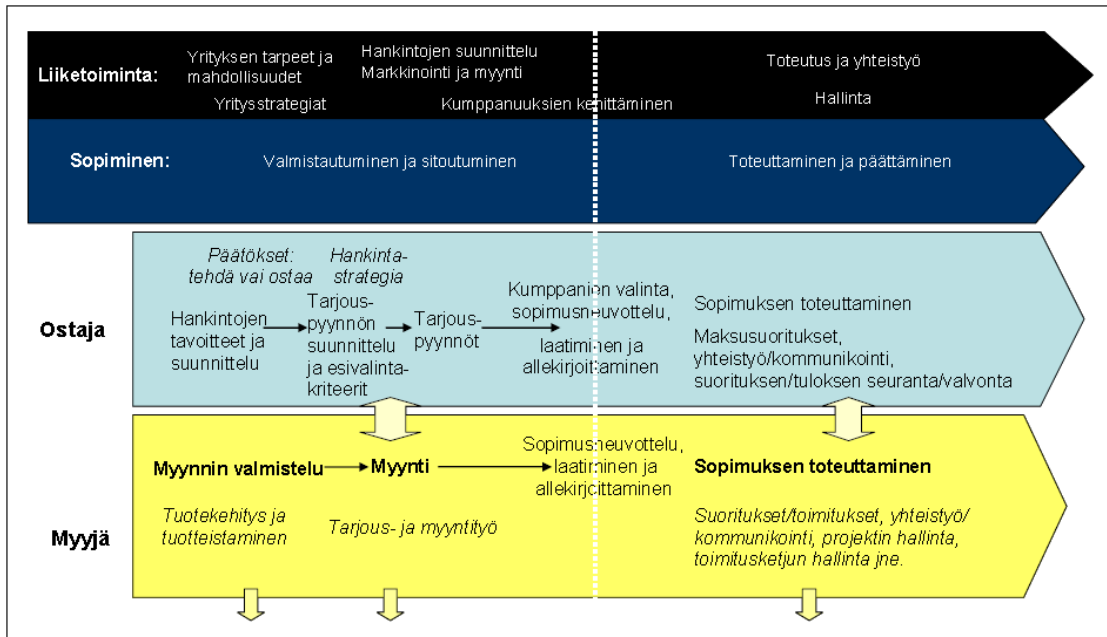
Liiketoiminta: Yrityksen tarpeet ja mahdollisuudet

Yritysstrategiat

Hankintojen suunnittelu
Markkinointi ja myynti

Kumppanuuksien kehittäminen

Toteutus ja yhteistyö

Hallinta

Sopiminen: Valmistautuminen ja sitoutuminen

Toteuttaminen ja päättäminen

Päätökset: tehdä vai ostaa

Hankintastrategia

Ostaja

Hankintojen tavoitteet ja suunnittelu

Tarjouspyynnön suunnittelu ja esivalintakriteerit

Tarjouspyynnöt

Kumppanien valinta, sopimusneuvottelu, laatiminen ja allekirjoittaminen

Sopimuksen toteuttaminen

Maksusuoritukset, yhteistyö/kommunikointi, suorituksen/tuloksen seuranta/valvonta

Myynnin valmistelu

Myynti

Sopimusneuvottelu, laatiminen ja allekirjoittaminen

Sopimuksen toteuttaminen

Myyjä

Tuotekehitys ja tuotteistaminen

Tarjous- ja myyntityö

Suoritukset/toimitukset, yhteistyö/kommunikointi, projektin hallinta, toimitusketjun hallinta jne.